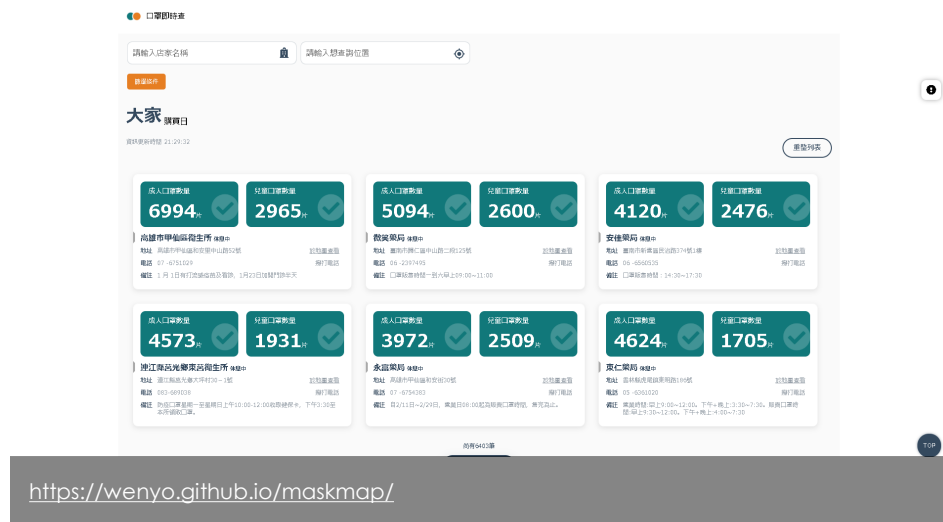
口罩即時查

請輸入店家名稱

請輸入想查詢位置

篩選條件

大家 購買日

資料更新時間 21:29:32

重整列表

成人口罩數量 6994片
兒童口罩數量 2965片
高雄市甲仙區衛生所 休息中
地址 高雄市甲仙區和安里中山路52號
電話 07 -6751029
備註 1 月 1日有打流感疫苗及看診。1月23日放假門診半天
前往查看
撥打電話

成人口罩數量 5094片
兒童口罩數量 2600片
微笑藥局 休息中
地址 臺南市歸仁區中山路二段125號
電話 06 -2397495
備註 口罩銷售時間一到六早上09:00~11:00
前往查看
撥打電話

成人口罩數量 4120片
兒童口罩數量 2476片
安佳藥局 休息中
地址 臺南市新營區民治路374號1樓
電話 06 -6560535
備註 口罩販售時間：14:30~17:30
前往查看
撥打電話

成人口罩數量 4573片
兒童口罩數量 1931片
連江縣莒光鄉東莒衛生所 休息中
地址 連江縣莒光鄉大坪村30－1號
電話 083-689030
備註 防疫口罩星期一至星期日上午10:00-12:00致電總務，下午3:30至本所領取口罩。
前往查看
撥打電話

成人口罩數量 3972片
兒童口罩數量 2509片
永富藥局 休息中
地址 高雄市甲仙區和安街30號
電話 07 -6754283
備註 自2/11日~2/29日，實施日09:00配為販賣口罩時間，售完為止。
前往查看
撥打電話

成人口罩數量 4624片
兒童口罩數量 1705片
東仁藥局 休息中
地址 雲林縣虎尾鎮東興路166號
電話 05 -6351020
備註 實施時間:早上9:00~12:00，下午+晚上:3:30~7:30。販賣口罩時間:早上9:30~12:00，下午+晚上:4:00~7:30
前往查看
撥打電話

尚有6403筆

TOP

https://wenyo.github.io/maskmap/